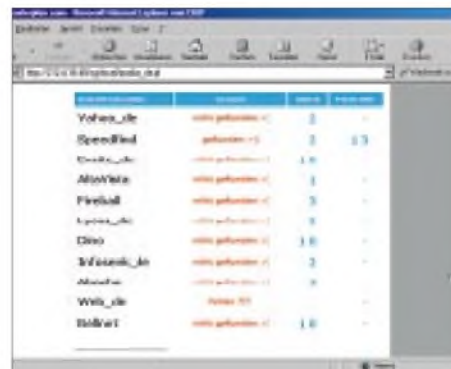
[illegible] - Microsoft Internet Explorer von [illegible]

Datei Bearbeiten Ansicht Favoriten Extras ?

Zurück Vorwärts Abbrechen Aktualisieren Startseite Suchen Favoriten Verlauf E-Mail Drucken

http://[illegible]

| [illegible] | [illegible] | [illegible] | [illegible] |
|---|---|---|---|
| Yahoo_de | nicht gefunden :-( | 2 | - |
| Speedfind | gefunden :-) | 2 | 1 3 |
| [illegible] | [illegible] | 1 0 | |
| AltaVista | nicht gefunden :-( | 1 | - |
| Fireball | nicht gefunden :-( | 5 | - |
| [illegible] | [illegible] | 5 | - |
| Dino | nicht gefunden :-( | 1 0 | - |
| Infoseek_de | nicht gefunden :-( | 2 | - |
| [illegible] | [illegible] | 3 | - |
| Web_de | Fehler ??? | | |
| Bellnet | nicht gefunden :-( | 1 0 | - |